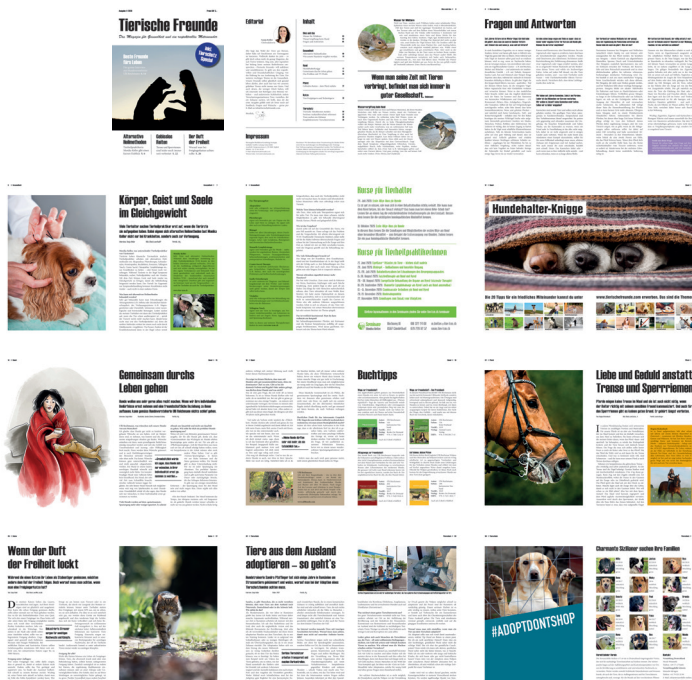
Tierische Freunde

Beste Freunde fürs Leben

Alternative Heilmethoden

Gebissfrei Reiten

Der Duft der Freiheit

Editorial

Inhalt

Impressum

Wenn man seine Zeit mit Tieren verbringt, befindet man sich immer in guter Gesellschaft.

Fragen und Antworten

Körper, Geist und Seele im Gleichgewicht

Kurse für Tierhalter

Kurse für Tierheilpraktikerinnen

Hundehalter-Knigge

Gemeinsam durchs Leben gehen

Buchtipps

Liebe und Geduld anstatt Trense und Sperrriemen

Wenn der Duft der Freiheit lockt

Tiere aus dem Ausland adoptieren – so geht's

Charmante Stubentiger suchen ihre Familien

#ADOPTDONTSHOP